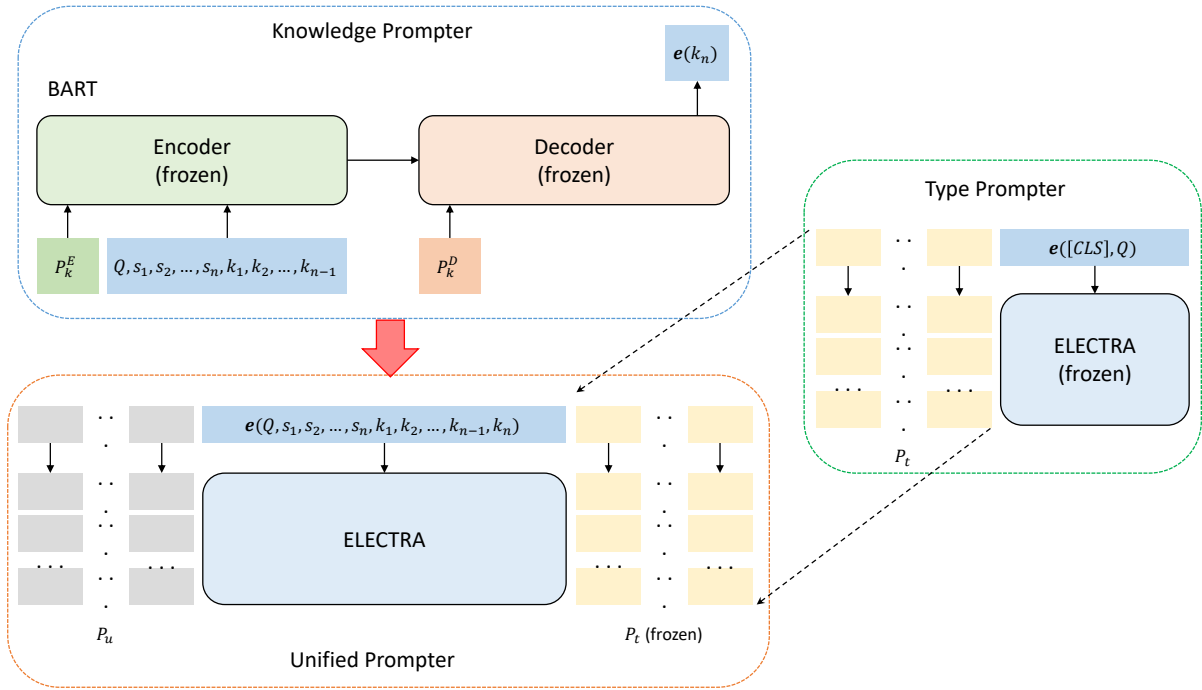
Knowledge Prompter

BART

$\boldsymbol{e}(k_n)$

Encoder (frozen)

Decoder (frozen)

$P_k^E$

$Q, s_1, s_2, \dots, s_n, k_1, k_2, \dots, k_{n-1}$

$P_k^D$

Type Prompter

$\boldsymbol{e}([CLS], Q)$

ELECTRA (frozen)

. . .

. . .

$P_t$

$\boldsymbol{e}(Q, s_1, s_2, \dots, s_n, k_1, k_2, \dots, k_{n-1}, k_n)$

ELECTRA

. . .

. . .

. . .

. . .

$P_u$

$P_t$ (frozen)

Unified Prompter